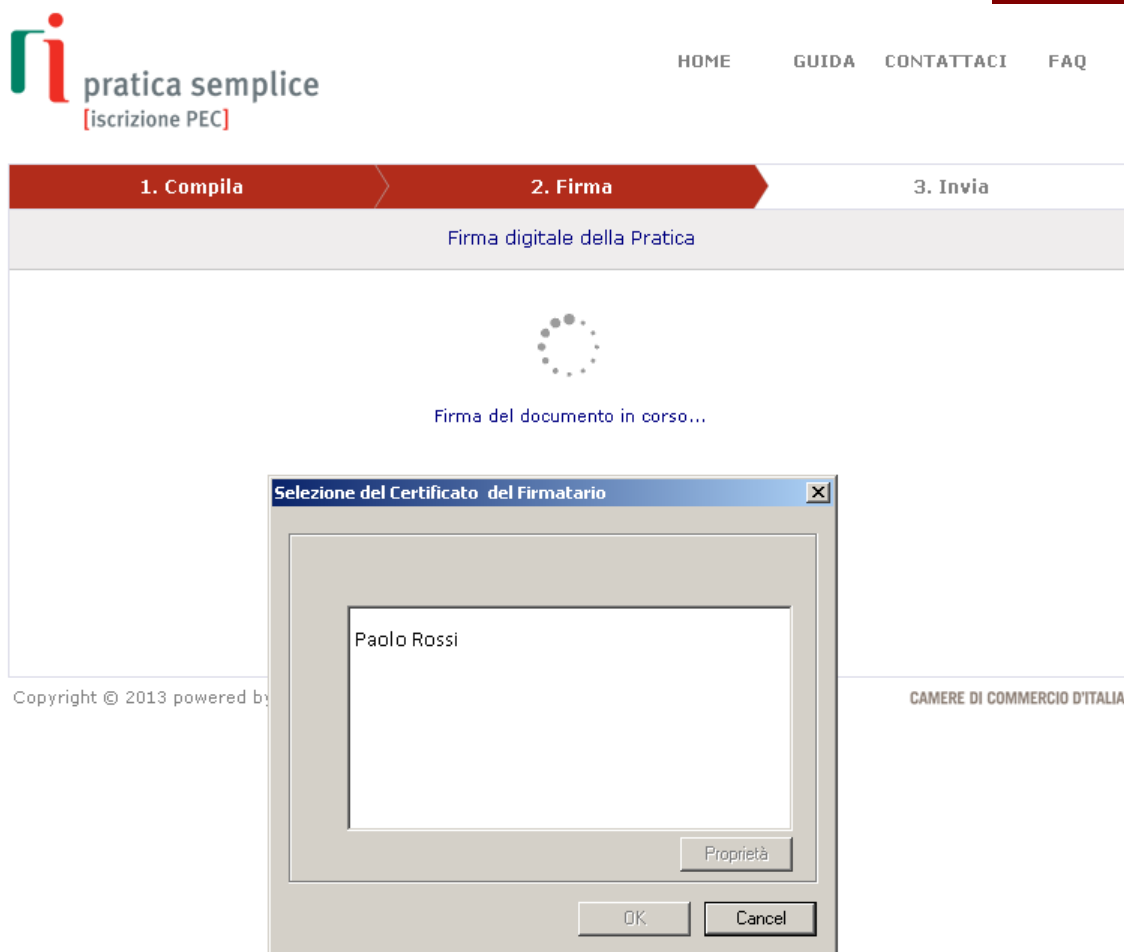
pratica semplice
[iscrizione PEC]

HOME GUIDA CONTATTACI FAQ

1. Compila
2. Firma
3. Invia

Firma digitale della Pratica

Firma del documento in corso...

Selezione del Certificato del Firmatario

Paolo Rossi

Proprietà

OK Cancel

Copyright © 2013 powered by

CAMERE DI COMMERCIO D'ITALIA